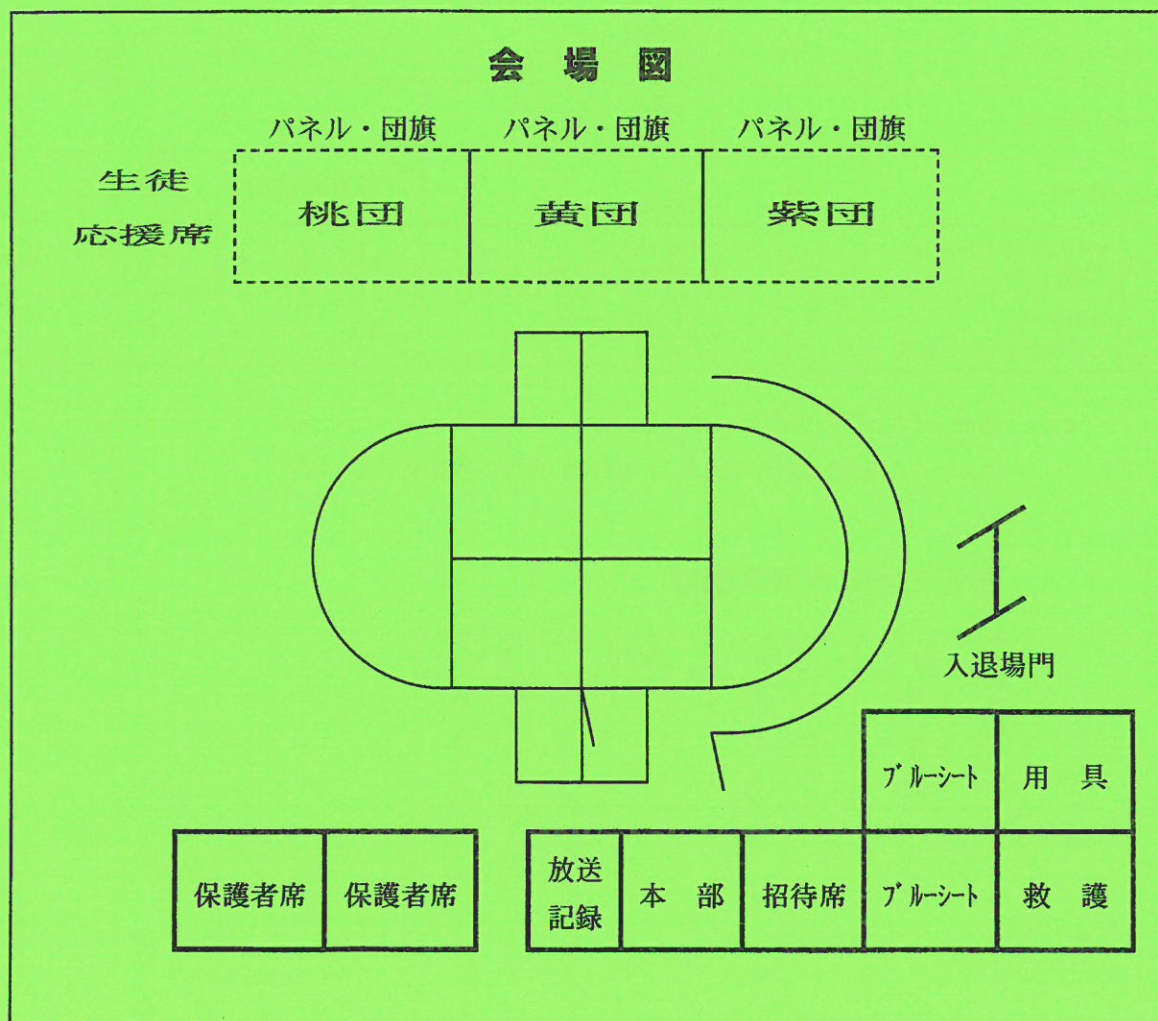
会 場 図

パネル・団旗 パネル・団旗 パネル・団旗

生徒
応援席

桃団 黄団 紫団

入退場門

| ブルーシート | 用 具 |
|---|---|

| 保護者席 | 保護者席 |
|---|---|

| 放送記録 | 本 部 | 招待席 | ブルーシート | 救 護 |
|---|---|---|---|---|